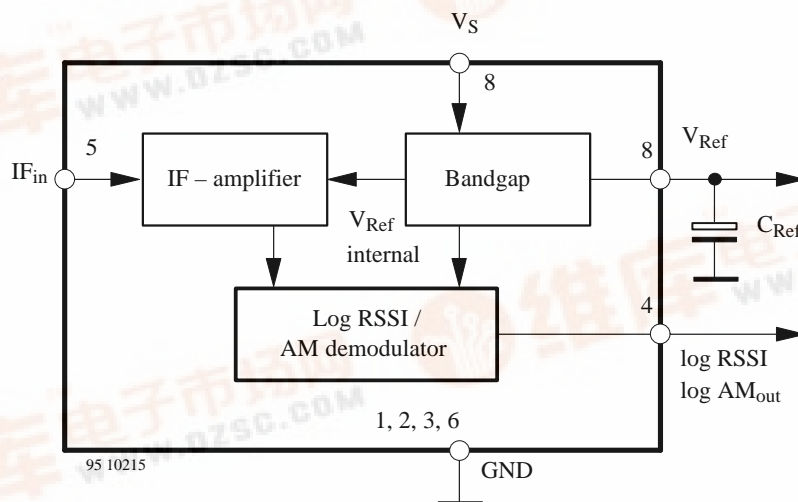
$V_S$

8

5

$IF_{in}$

IF – amplifier

Bandgap

8

$V_{Ref}$

$V_{Ref}$ internal

$C_{Ref}$

4

Log RSSI / AM demodulator

log RSSI

log $AM_{out}$

1, 2, 3, 6

95 10215

GND

www.dzsc.com

www.dzsc.com